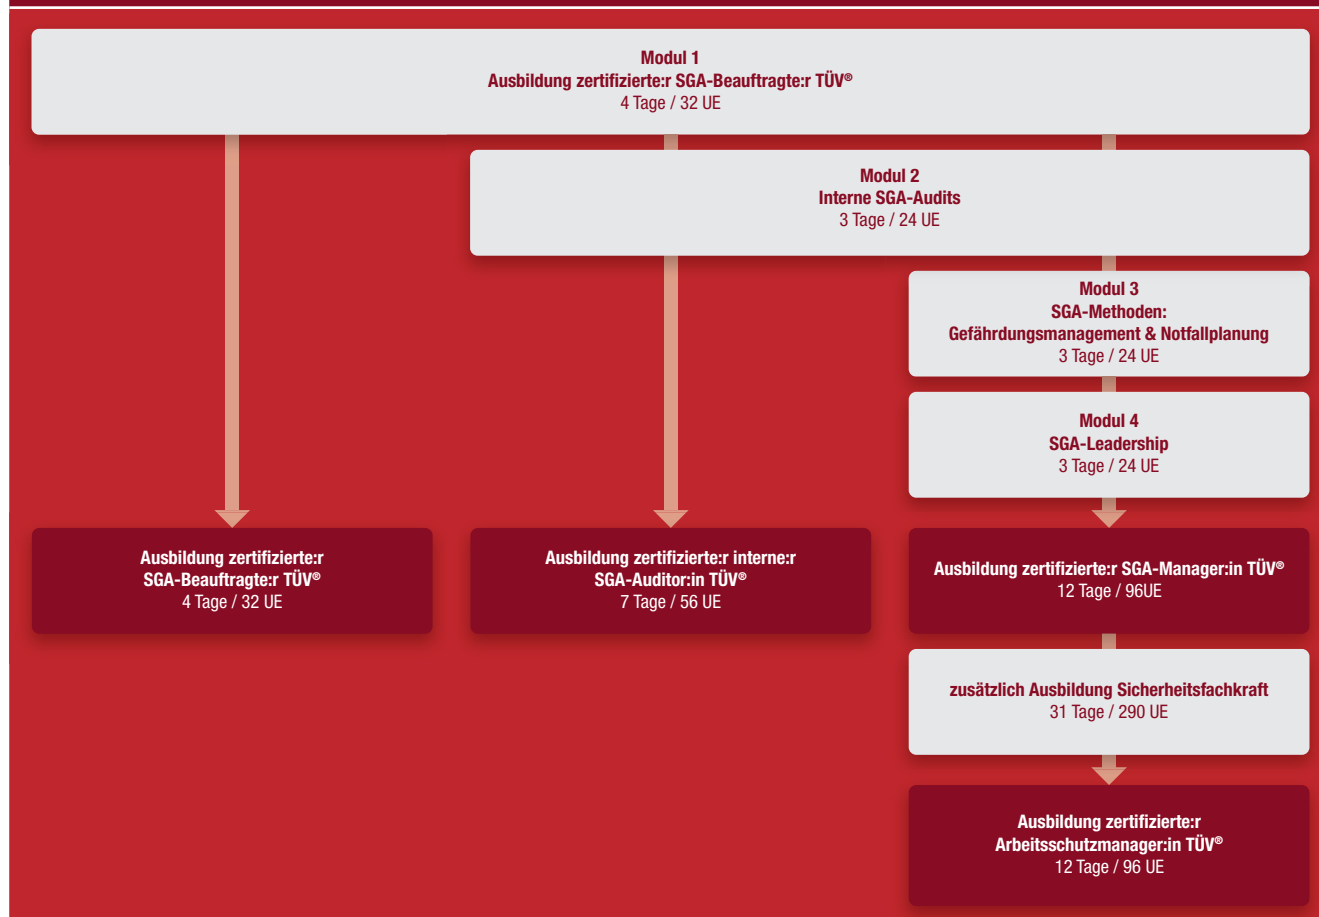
Modul 1
Ausbildung zertifizierte:r SGA-Beauftragte:r TÜV®
4 Tage / 32 UE

Modul 2
Interne SGA-Audits
3 Tage / 24 UE

Modul 3
SGA-Methoden:
Gefährdungsmanagement & Notfallplanung
3 Tage / 24 UE

Modul 4
SGA-Leadership
3 Tage / 24 UE

Ausbildung zertifizierte:r
SGA-Beauftragte:r TÜV®
4 Tage / 32 UE

Ausbildung zertifizierte:r interne:r
SGA-Auditor:in TÜV®
7 Tage / 56 UE

Ausbildung zertifizierte:r SGA-Manager:in TÜV®
12 Tage / 96UE

zusätzlich Ausbildung Sicherheitsfachkraft
31 Tage / 290 UE

Ausbildung zertifizierte:r
Arbeitsschutzmanager:in TÜV®
12 Tage / 96 UE